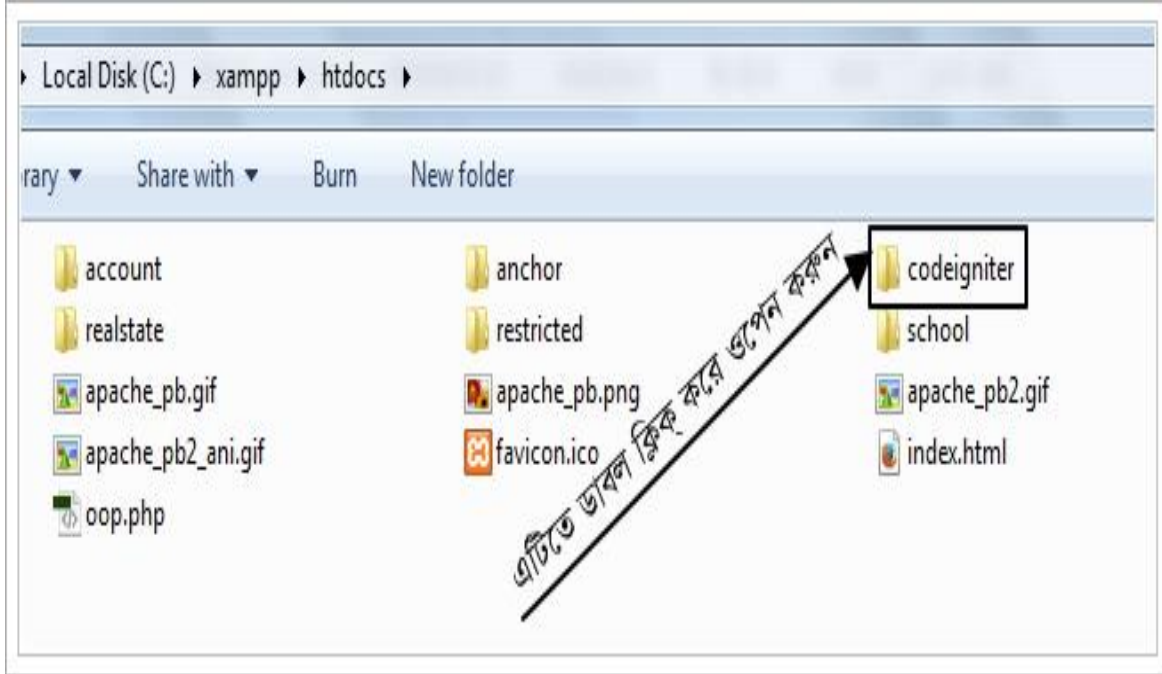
▸ Local Disk (C:) ▸ xampp ▸ htdocs ▸

rary ▾ Share with ▾ Burn New folder

account
realstate
apache_pb.gif
apache_pb2_ani.gif
oop.php

anchor
restricted
apache_pb.png
favicon.ico

codeigniter
school
apache_pb2.gif
index.html

এটিতে ডাবল ক্লিক করে ওপেন করুন